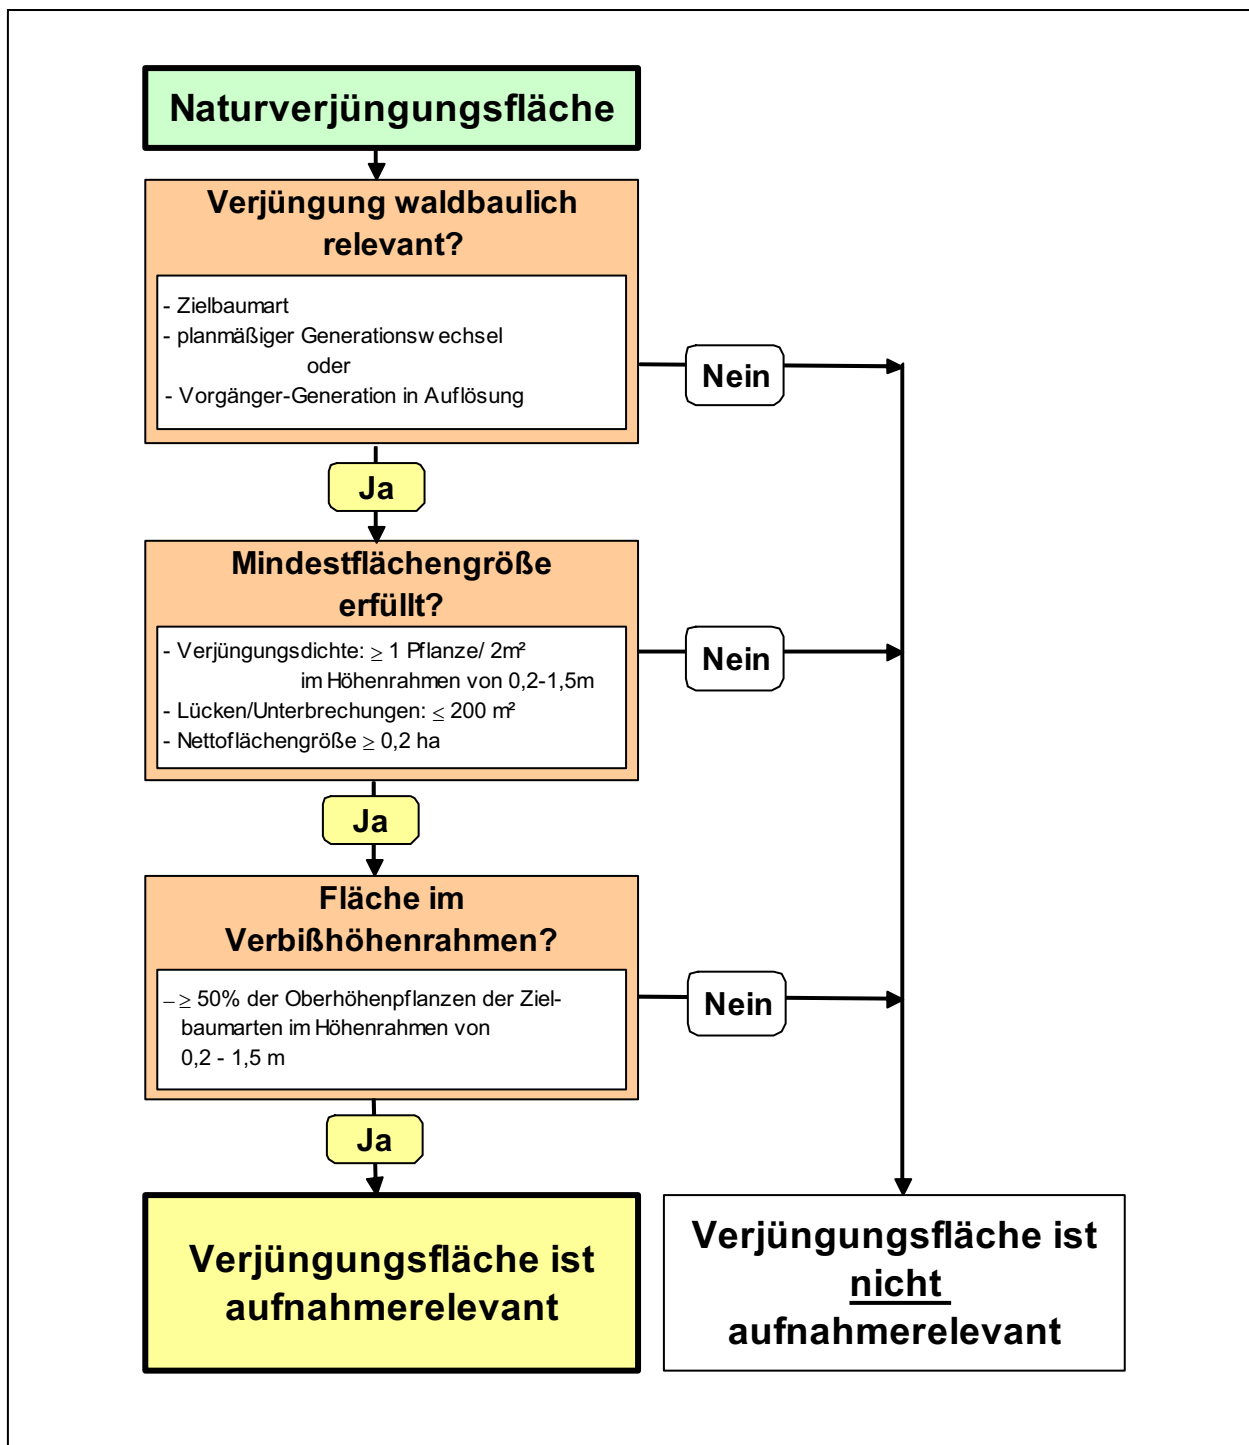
Naturverjüngungsfläche

Verjüngung waldbaulich relevant?

- Zielbaumart
- planmäßiger Generationsw echsel
oder
- Vorgänger-Generation in Auflösung

Nein

Ja

Mindestflächengröße erfüllt?

- Verjüngungsdichte: $\geq$ 1 Pflanze/ 2m²
im Höhenrahmen von 0,2-1,5m
- Lücken/Unterbrechungen: $\leq$ 200 m²
- Nettoflächengröße $\geq$ 0,2 ha

Nein

Ja

Fläche im Verbißhöhenrahmen?

– $\geq$ 50% der Oberhöhenpflanzen der Zielbaumarten im Höhenrahmen von 0,2 - 1,5 m

Nein

Ja

Verjüngungsfläche ist aufnahmerelevant

Verjüngungsfläche ist nicht aufnahmerelevant